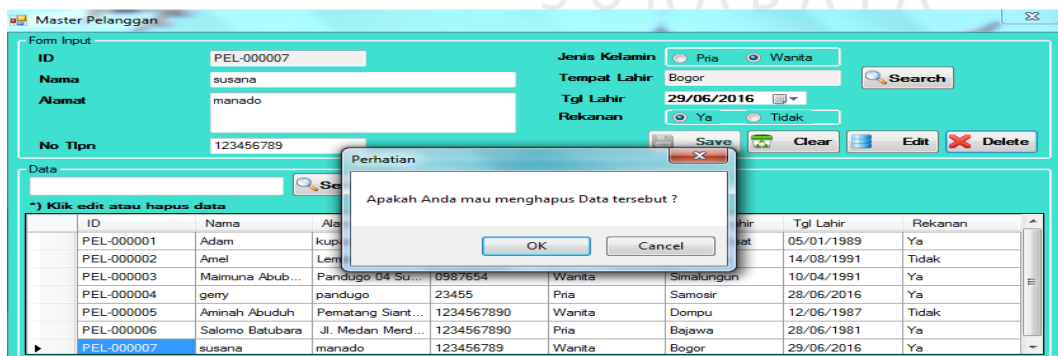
Master Pelanggan

Form Input
ID PEL-000007
Nama susana
Alamat manado
No Tlpn 123456789
Jenis Kelamin Pria Wanita
Tempat Lahir Bogor
Search
Tgl Lahir 29/06/2016
Rekanan Ya Tidak
Save Clear Edit Delete

Data
Se
*) Klik edit atau hapus data

Perhatian
Apakah Anda mau menghapus Data tersebut ?
OK Cancel

| ID | Nama | Ala | | | ahir | Tgl Lahir | Rekanan |
|---|---|---|---|---|---|---|---|
| PEL-000001 | Adam | kup | | | sat | 05/01/1989 | Ya |
| PEL-000002 | Amel | Lem | | | | 14/08/1991 | Tidak |
| PEL-000003 | Maimuna Abub... | Pandugo 04 Su... | 0987654 | Wanita | Simalungun | 10/04/1991 | Ya |
| PEL-000004 | gerry | pandugo | 23455 | Pria | Samosir | 28/06/2016 | Ya |
| PEL-000005 | Aminah Abuduh | Pematang Siant... | 1234567890 | Wanita | Dompu | 12/06/1987 | Tidak |
| PEL-000006 | Salomo Batubara | Jl. Medan Merd... | 1234567890 | Pria | Bajawa | 28/06/1981 | Ya |
| PEL-000007 | susana | manado | 123456789 | Wanita | Bogor | 29/06/2016 | Ya |